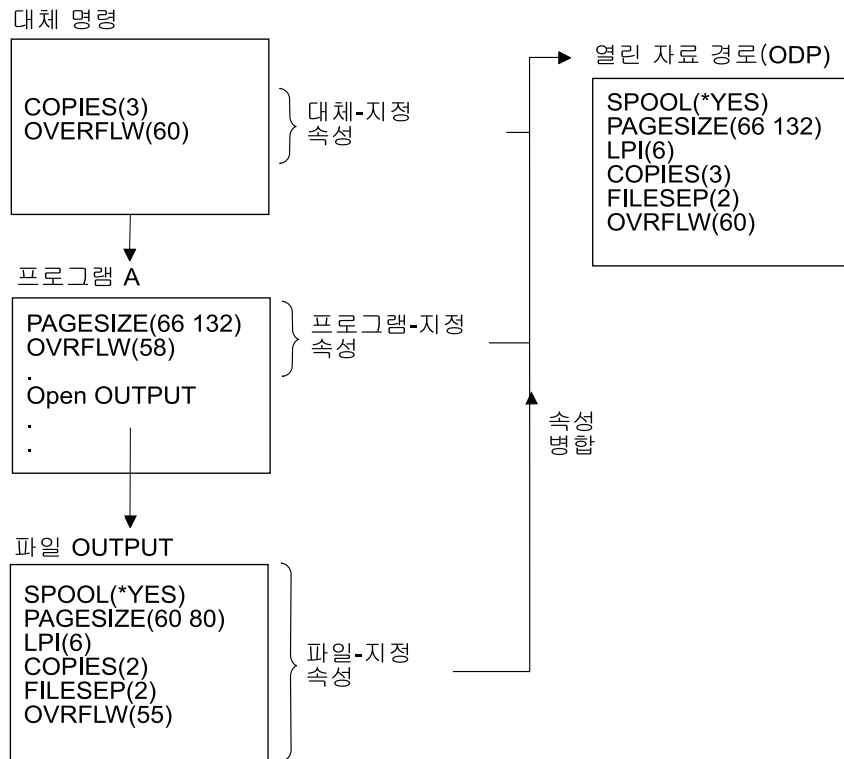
대체 명령

COPIES(3)
OVERFLW(60)

대체-지정 속성

열린 자료 경로(ODP)

SPOOL(*YES)
PAGESIZE(66 132)
LPI(6)
COPIES(3)
FILESEP(2)
OVRFLW(60)

프로그램 A

PAGESIZE(66 132)
OVRFLW(58)
.
Open OUTPUT
.
.

프로그램-지정 속성

속성 병합

파일 OUTPUT

SPOOL(*YES)
PAGESIZE(60 80)
LPI(6)
COPIES(2)
FILESEP(2)
OVRFLW(55)

파일-지정 속성